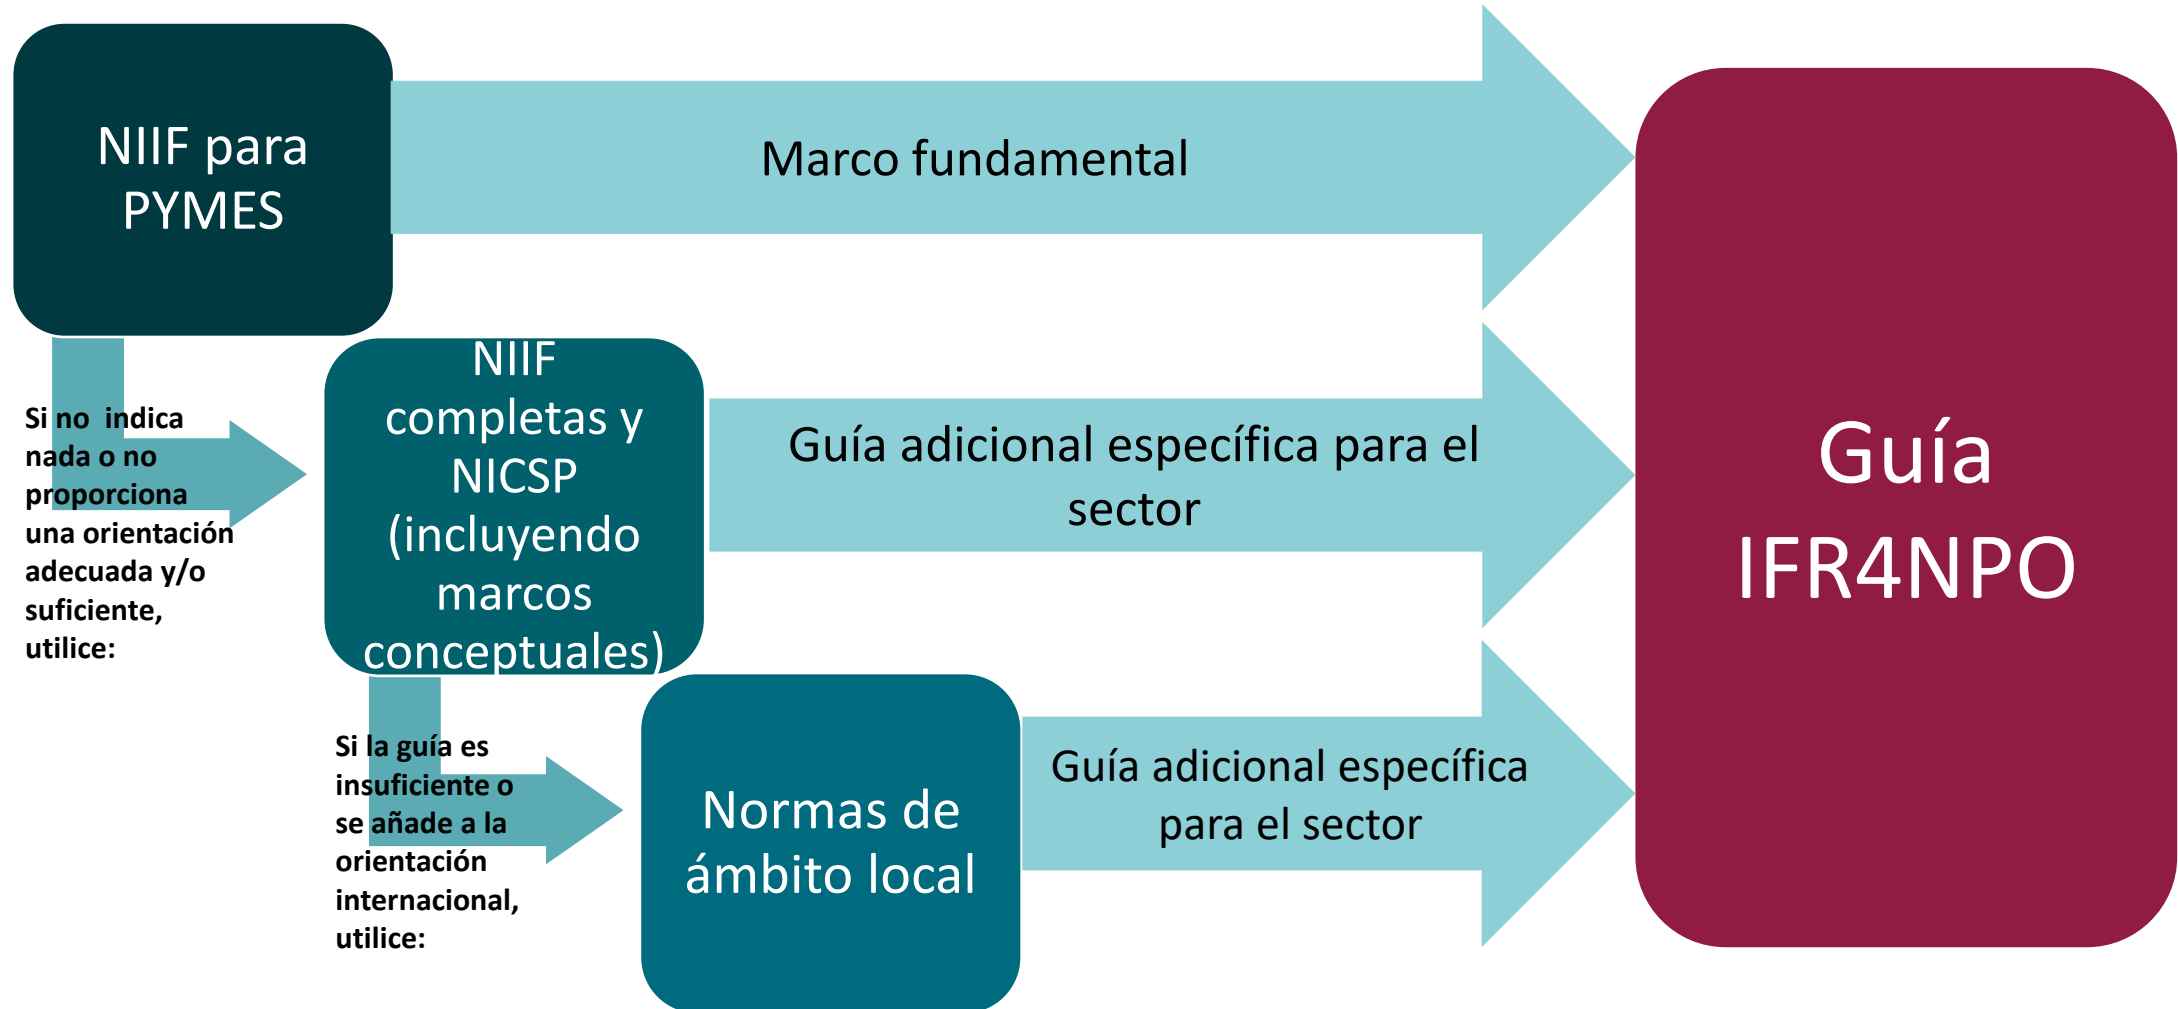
NIIF para PYMES

Marco fundamental

Si no indica nada o no proporciona una orientación adecuada y/o suficiente, utilice:

NIIF completas y NICSP (incluyendo marcos conceptuales)

Guía adicional específica para el sector

Si la guía es insuficiente o se añade a la orientación internacional, utilice:

Normas de ámbito local

Guía adicional específica para el sector

Guía IFR4NPO